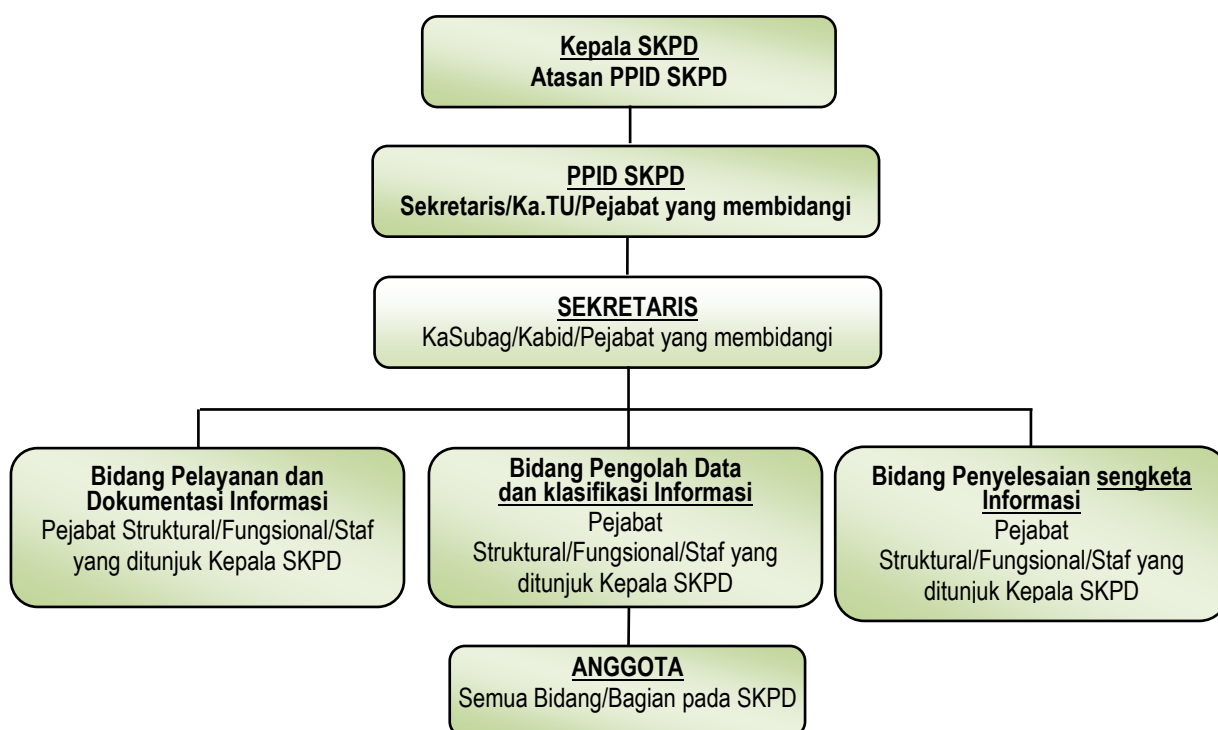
Kepala SKPD
Atasan PPID SKPD

PPID SKPD
Sekretaris/Ka.TU/Pejabat yang membidangi

SEKRETARIS
KaSubag/Kabid/Pejabat yang membidangi

Bidang Pelayanan dan Dokumentasi Informasi
Pejabat Struktural/Fungsional/Staf yang ditunjuk Kepala SKPD

Bidang Pengolah Data dan klasifikasi Informasi
Pejabat Struktural/Fungsional/Staf yang ditunjuk Kepala SKPD

Bidang Penyelesaian sengketa Informasi
Pejabat Struktural/Fungsional/Staf yang ditunjuk Kepala SKPD

ANGGOTA
Semua Bidang/Bagian pada SKPD